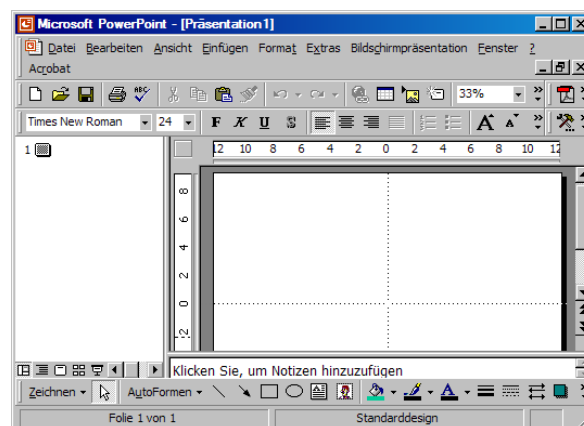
Microsoft PowerPoint - [Präsentation1]

Datei Bearbeiten Ansicht Einfügen Format Extras Bildschirmpräsentation Fenster ?

Acrobat

33%

Times New Roman 24 F K U S A A

1

12 10 8 6 4 2 0 2 4 6 8 10 12

8 6 4 2 0 2

Klicken Sie, um Notizen hinzuzufügen

Zeichnen AutoFormen

Folie 1 von 1 Standarddesign